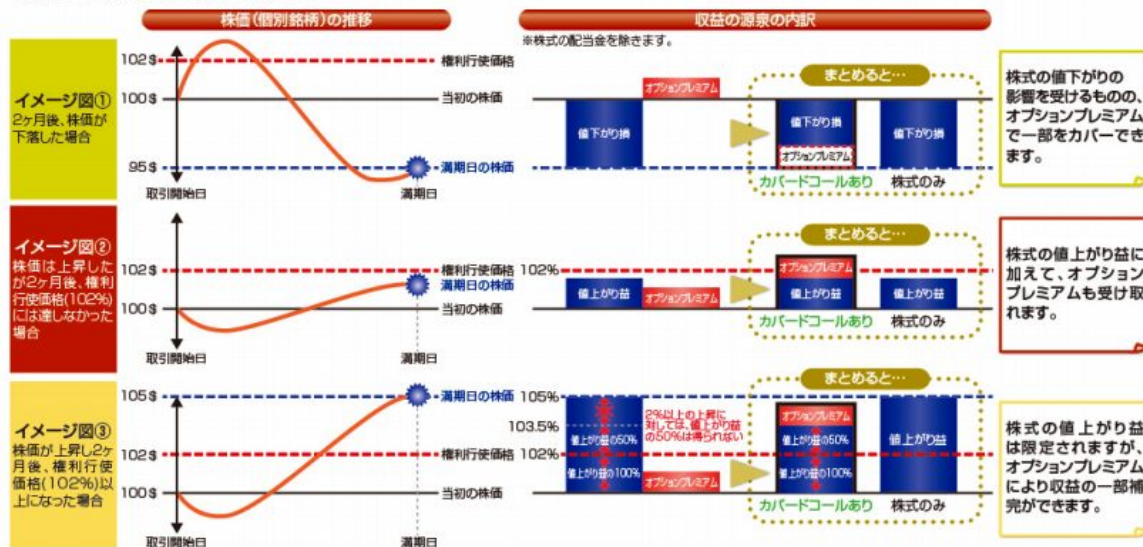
株価(個別銘柄)の推移

収益の源泉の内訳
※株式の配当金を除きます。

イメージ図①
2ヶ月後、株価が下落した場合

102$
100$
95$
取引開始日
満期日
権利行使価格
当初の株価
満期日の株価

オプションプレミアム
値下がり損
まとめると…
値下がり損
オプションプレミアム
値下がり損
カバードコールあり
株式のみ

株式の値下がりの影響を受けるものの、オプションプレミアムで一部をカバーできます。

イメージ図②
株価は上昇したが2ヶ月後、権利行使価格(102%)には達しなかった場合

102$
100$
取引開始日
満期日
権利行使価格
満期日の株価
当初の株価
102%

値上がり益
オプションプレミアム
まとめると…
オプションプレミアム
値上がり益
値上がり益
カバードコールあり
株式のみ

株式の値上がり益に加えて、オプションプレミアムも受け取れます。

イメージ図③
株価が上昇し2ヶ月後、権利行使価格(102%)以上になった場合

105$
102$
100$
取引開始日
満期日
満期日の株価
権利行使価格
当初の株価
105%
103.5%
102%

値上がり益の50%
値上がり益の100%
2%以上の上昇に対しては、値上がり益の50%は得られない
オプションプレミアム
まとめると…
オプションプレミアム
値上がり益の50%
値上がり益の100%
値上がり益
カバードコールあり
株式のみ

株式の値上がり益は限定されますが、オプションプレミアムにより収益の一部補完ができます。